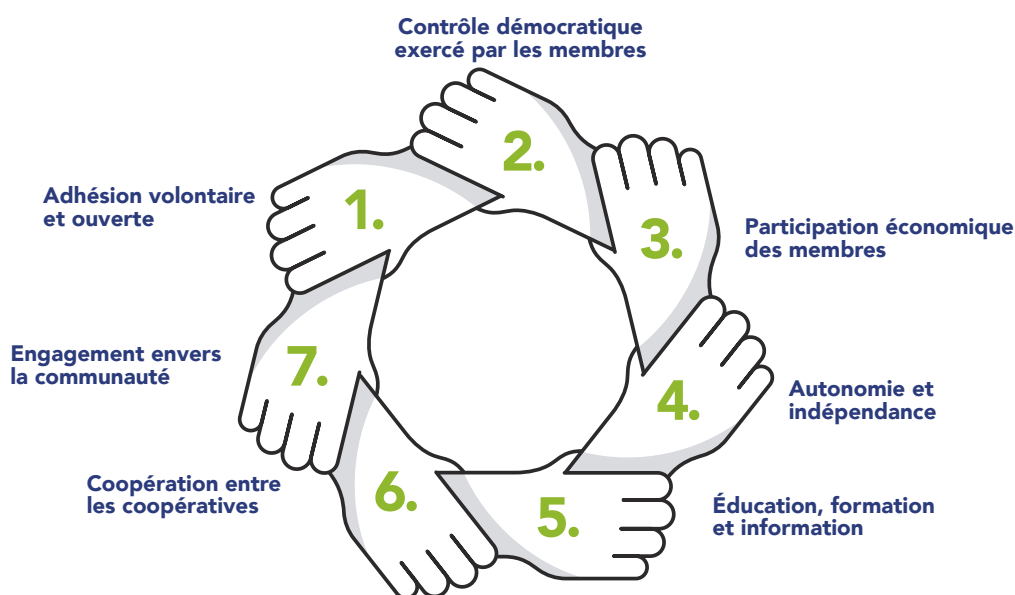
Contrôle démocratique exercé par les membres

2.

Adhésion volontaire et ouverte

1.

3.

Participation économique des membres

Engagement envers la communauté

7.

4.

Autonomie et indépendance

Coopération entre les coopératives

6.

5.

Éducation, formation et information